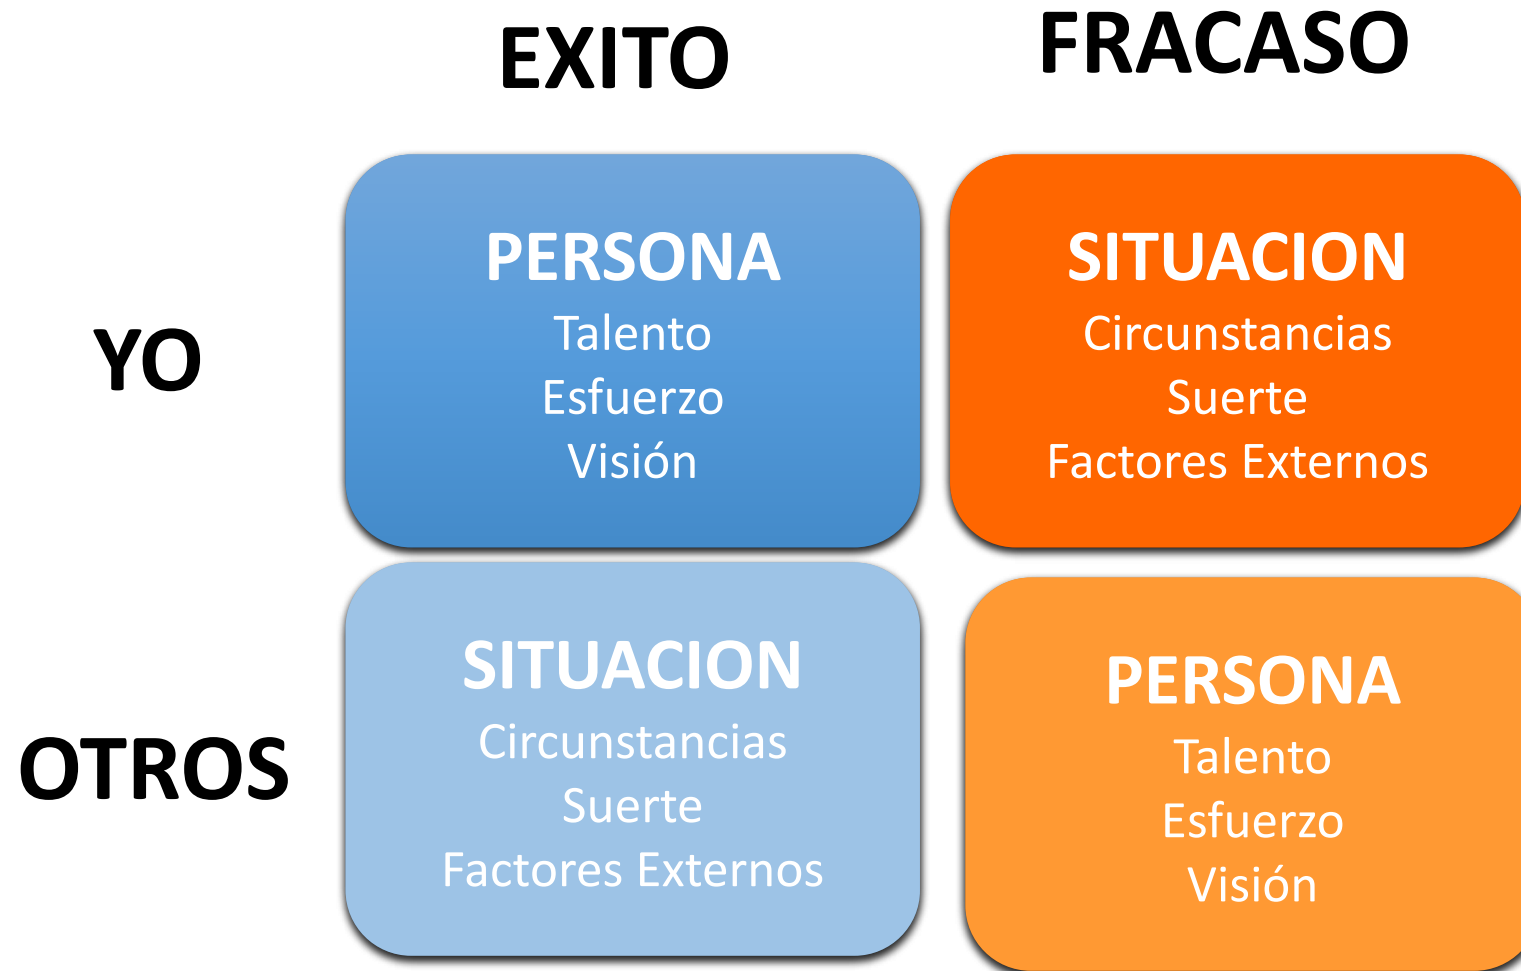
|  | EXITO | FRACASO |
|---|---|---|
| YO | PERSONA Talento Esfuerzo Visión | SITUACION Circunstancias Suerte Factores Externos |
| OTROS | SITUACION Circunstancias Suerte Factores Externos | PERSONA Talento Esfuerzo Visión |